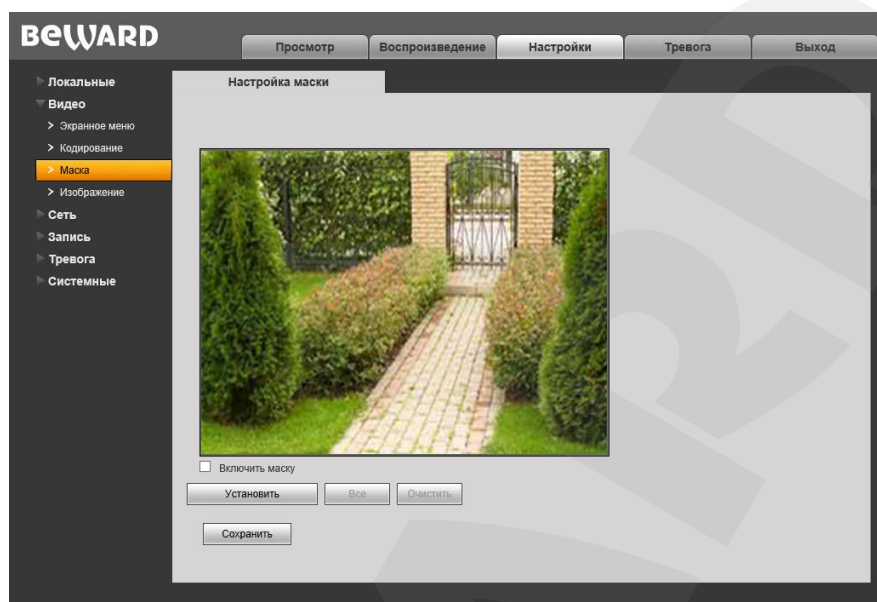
BEWARD

Просмотр
Воспроизведение
Настройки
Тревога
Выход

Локальные
Видео
> Экранное меню
> Кодирование
> Маска
> Изображение
Сеть
Запись
Тревога
Системные

Настройка маски

Включить маску

Установить
Все
Очистить

Сохранить